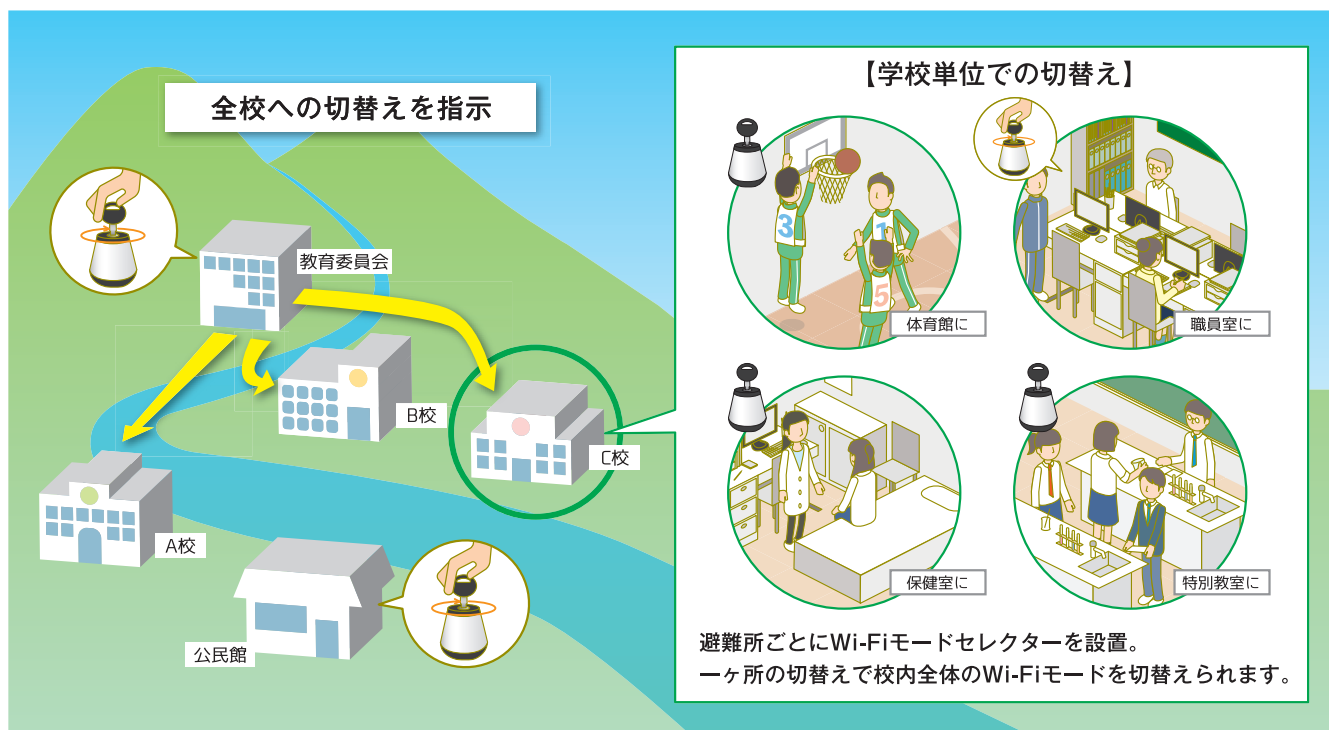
全校への切替えを指示

教育委員会

B校

C校

A校

公民館

【学校単位での切替え】

3

1

5

体育館に

職員室に

保健室に

特別教室に

避難所ごとにWi-Fiモードセレクターを設置。
一ヶ所の切替えで校内全体のWi-Fiモードを切替えられます。